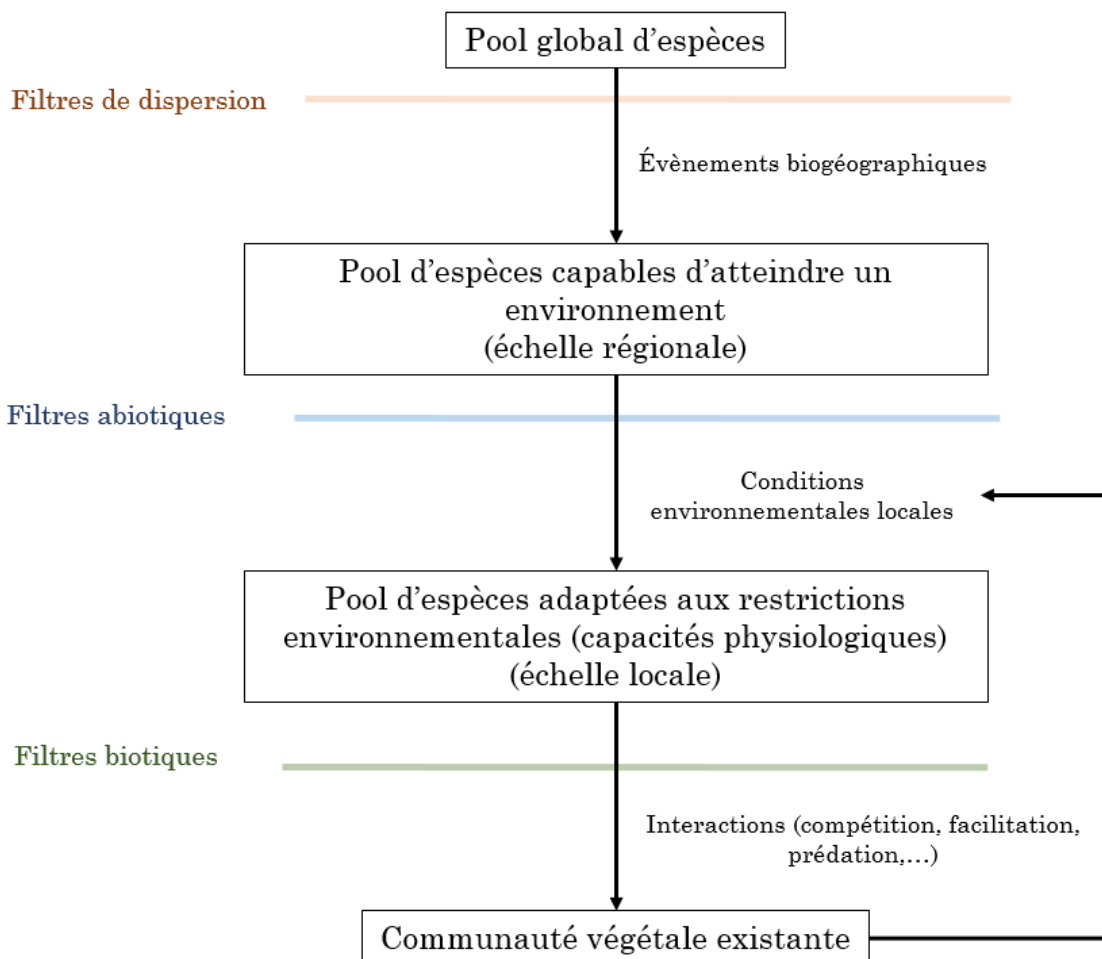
Pool global d'espèces

Filtres de dispersion

Évènements biogéographiques

Pool d'espèces capables d'atteindre un environnement
(échelle régionale)

Filtres abiotiques

Conditions environnementales locales

Pool d'espèces adaptées aux restrictions environnementales (capacités physiologiques)
(échelle locale)

Filtres biotiques

Interactions (compétition, facilitation, prédation,…)

Communauté végétale existante